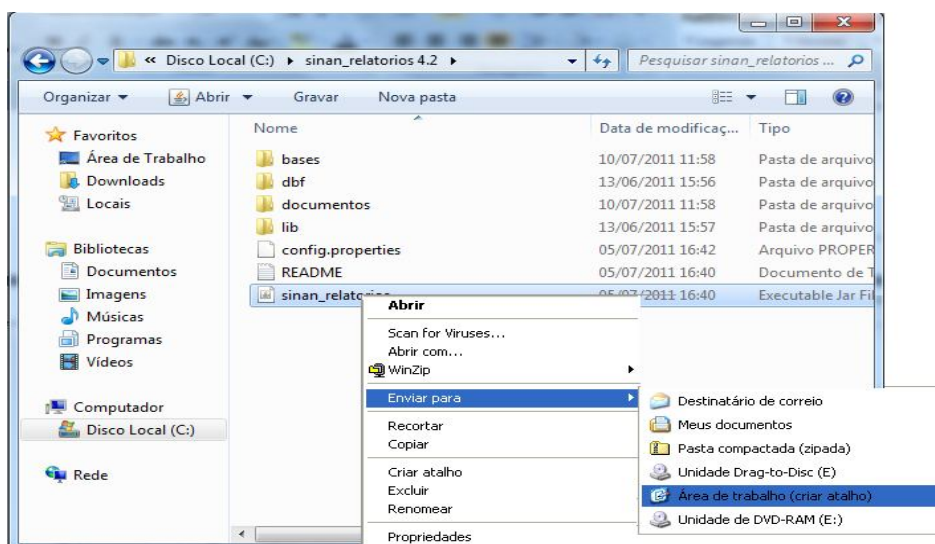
« Disco Local (C:) ▸ sinan_relatorios 4.2 ▸

Pesquisar sinan_relatorios ...

Organizar ▾ Abrir ▾ Gravar Nova pasta

Favoritos
Área de Trabalho
Downloads
Locais

Bibliotecas
Documentos
Imagens
Músicas
Programas
Vídeos

Computador
Disco Local (C:)

Rede

| Nome | Data de modificaç... | Tipo |
|---|---|---|
| bases | 10/07/2011 11:58 | Pasta de arquivo |
| dbf | 13/06/2011 15:56 | Pasta de arquivo |
| documentos | 10/07/2011 11:58 | Pasta de arquivo |
| lib | 13/06/2011 15:57 | Pasta de arquivo |
| config.properties | 05/07/2011 16:42 | Arquivo PROPER |
| README | 05/07/2011 16:40 | Documento de T |
| sinan_relat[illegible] | 05/07/2011 16:40 | Executable Jar Fi |

Abrir
Scan for Viruses...
Abrir com...
WinZip
Enviar para
Recortar
Copiar
Criar atalho
Excluir
Renomear
Propriedades

Destinatário de correio
Meus documentos
Pasta compactada (zipada)
Unidade Drag-to-Disc (E)
Área de trabalho (criar atalho)
Unidade de DVD-RAM (E:)